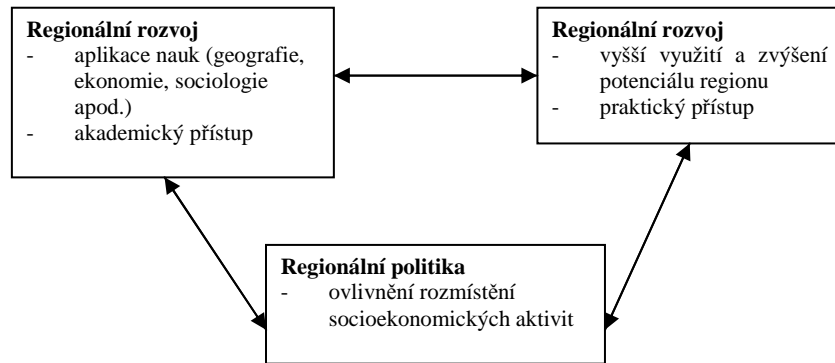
**Regionální rozvoj**
- aplikace nauk (geografie, ekonomie, sociologie apod.)
- akademický přístup

**Regionální rozvoj**
- vyšší využití a zvýšení potenciálu regionu
- praktický přístup

**Regionální politika**
- ovlivnění rozmístění socioekonomických aktivit